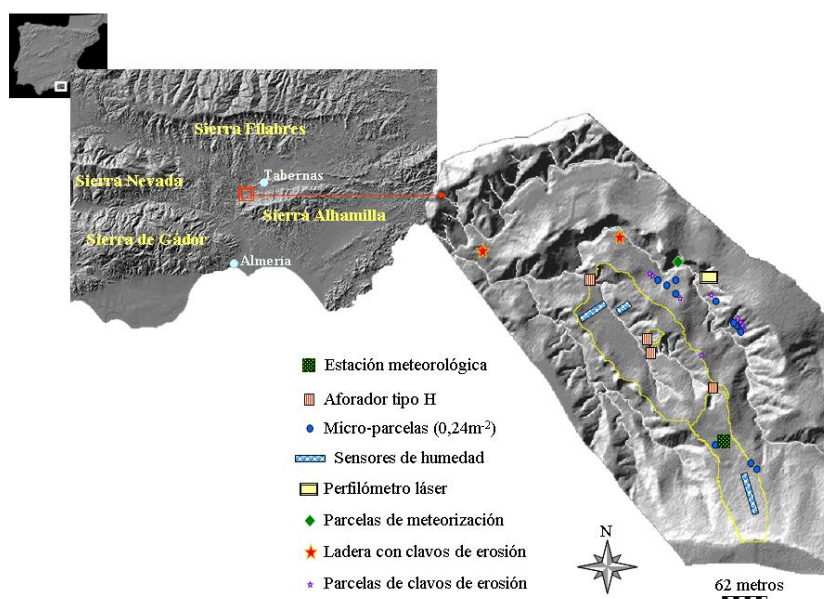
Sierra Filabres
Tabernas
Sierra Nevada
Sierra Alhamilla
Sierra de Gádor
Almeria

Estación meteorológica
Aforador tipo H
Micro-parcelas (0,24m$^{-2}$)
Sensores de humedad
Perfilómetro láser
Parcelas de meteorización
Ladera con clavos de erosión
Parcelas de clavos de erosión

N

62 metros